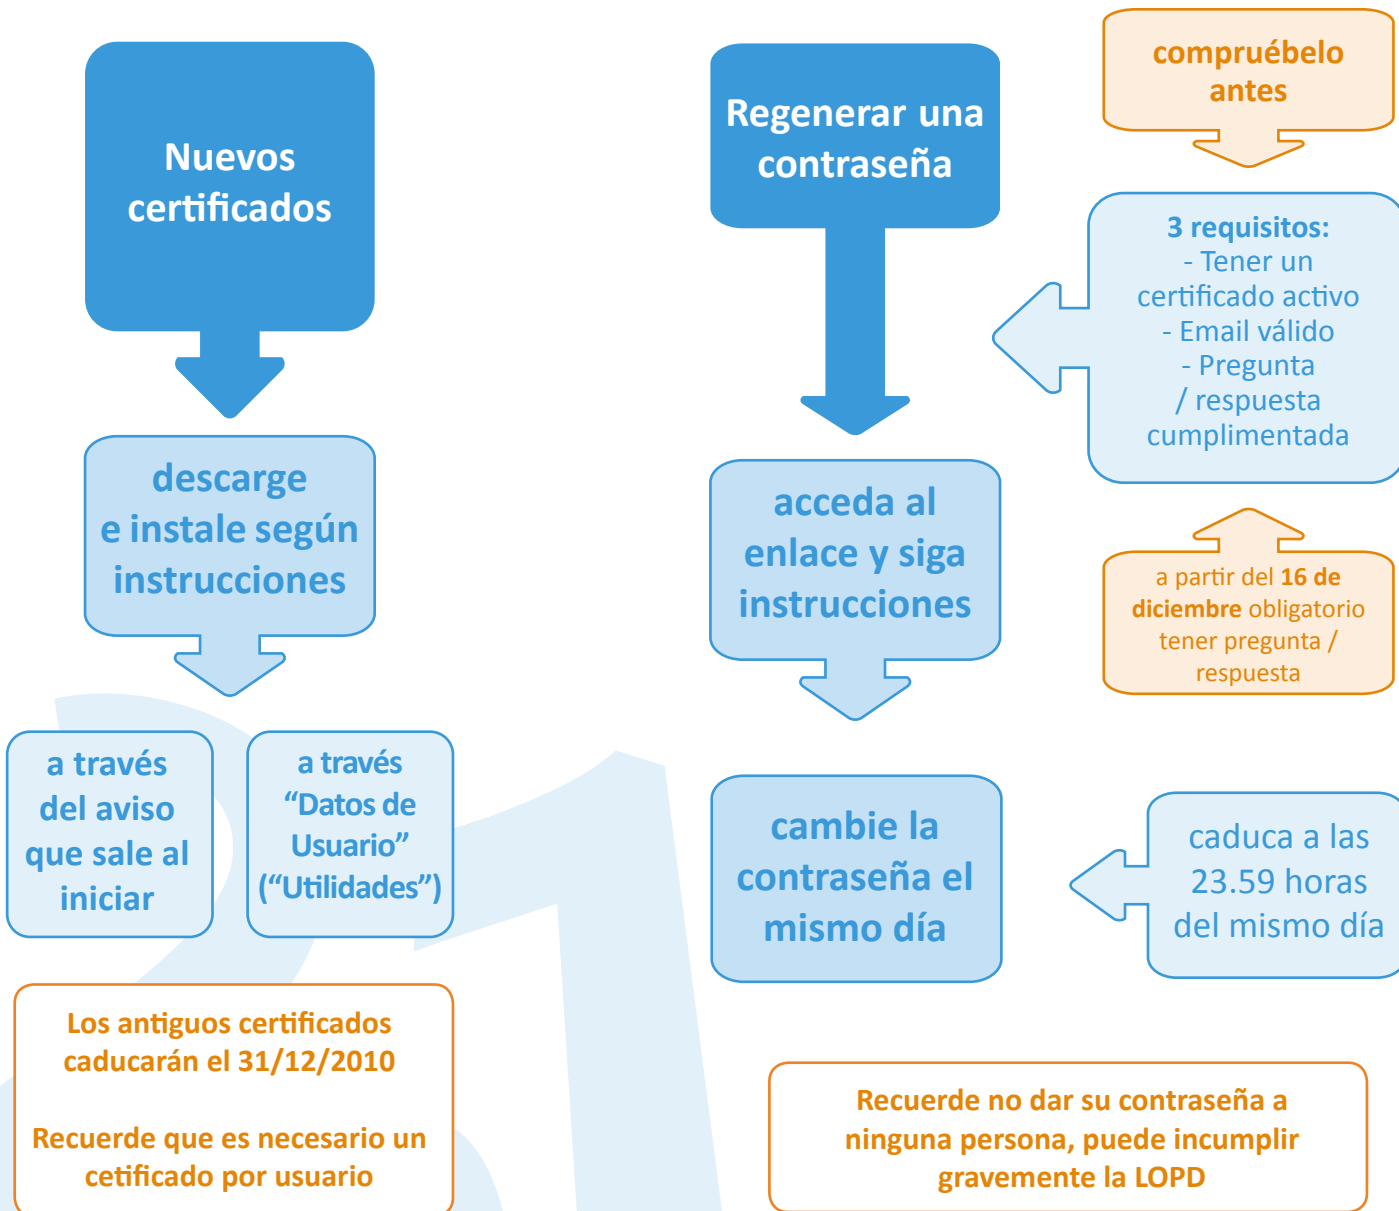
Nuevos certificados

descarge e instale según instrucciones

a través del aviso que sale al iniciar

a través “Datos de Usuario” (“Utilidades”)

Los antiguos certificados caducarán el 31/12/2010

Recuerde que es necesario un cetificado por usuario

Regenerar una contraseña

comprúebelo antes

3 requisitos:
- Tener un certificado activo
- Email válido
- Pregunta / respuesta cumplimentada

acceda al enlace y siga instrucciones

a partir del 16 de diciembre obligatorio tener pregunta / respuesta

cambie la contraseña el mismo día

caduca a las 23.59 horas del mismo día

Recuerde no dar su contraseña a ninguna persona, puede incumplir gravemente la LOPD